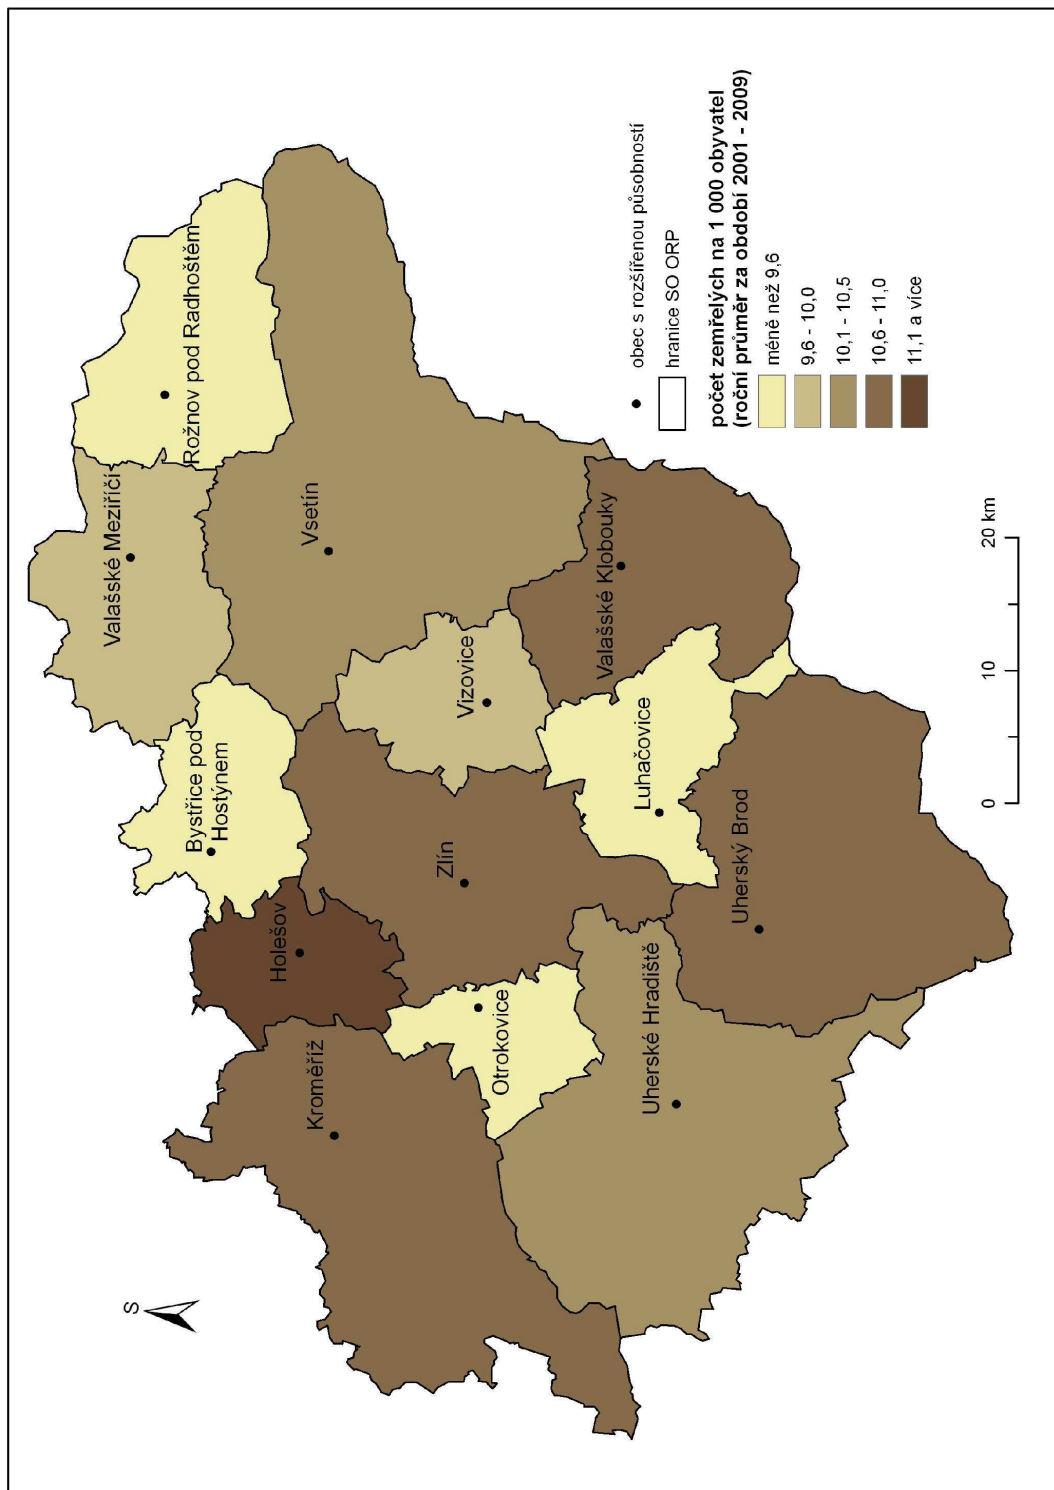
obec s rozšířenou působností
hranice SO ORP
počet zemřelých na 1 000 obyvatel
(roční průměr za období 2001 - 2009)
méně než 9,6
9,6 - 10,0
10,1 - 10,5
10,6 - 11,0
11,1 a více

0
10
20 km

S

Rožnov pod Radhoštěm
Valašské Meziříčí
Vsetín
Valašské Klobouky
Vizovice
Bystřice pod Hostýnem
Luhačovice
Zlín
Uherský Brod
Holešov
Otrokovice
Uherské Hradiště
Kroměříž